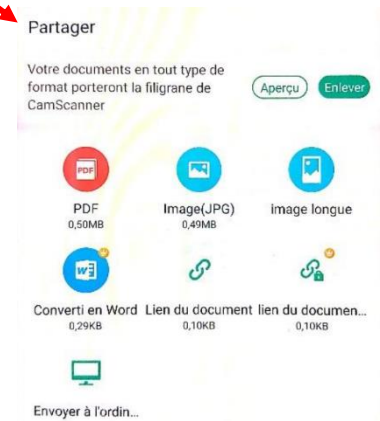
Partager

Votre documents en tout type de format porteront la filigrane de CamScanner

Aperçu

Enlever

PDF

PDF
0,50MB

Image(JPG)
0,49MB

image longue

W

Converti en Word
0,29KB

Lien du document
0,10KB

lien du documen...
0,10KB

Envoyer à l'ordin...